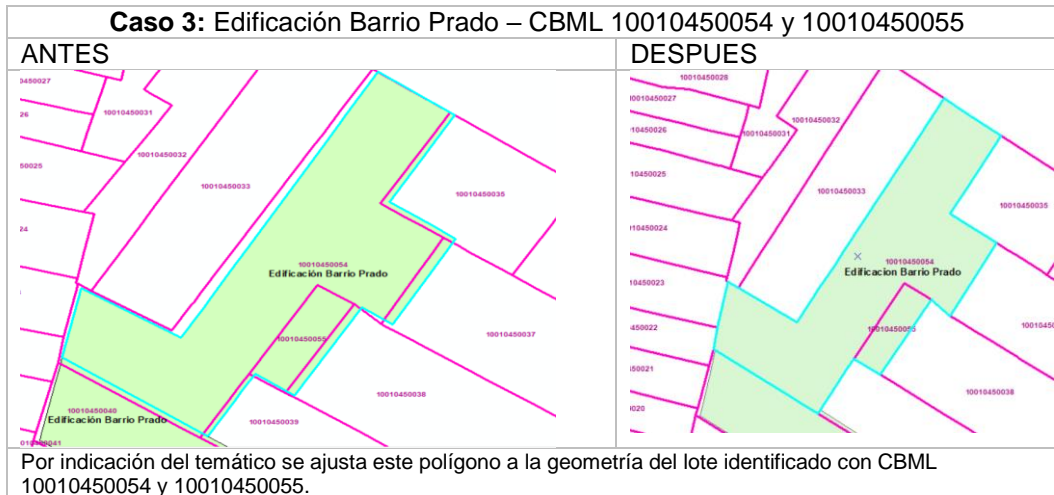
**Caso 3:** Edificación Barrio Prado – CBML 10010450054 y 10010450055

| ANTES | DESPUES |
|---|---|
| 0450027<br>26<br>10010450031<br>10010450032<br>50025<br>10010450033<br>10010450035<br>24<br>10010450054<br>Edificación Barrio Prado<br>10010450055<br>10010450037<br>10010450040<br>Edificación Barrio Prado<br>10010450038<br>10010450039<br>01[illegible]041 | 10010450028<br>10010450027<br>10450026<br>10010450031<br>10010450032<br>10450025<br>10010450033<br>10010450035<br>10450024<br>10010450054<br>Edificacion Barrio Prado<br>10450023<br>450022<br>10010450055<br>1001045<br>50021<br>10010450038<br>020 |

Por indicación del temático se ajusta este polígono a la geometría del lote identificado con CBML 10010450054 y 10010450055.